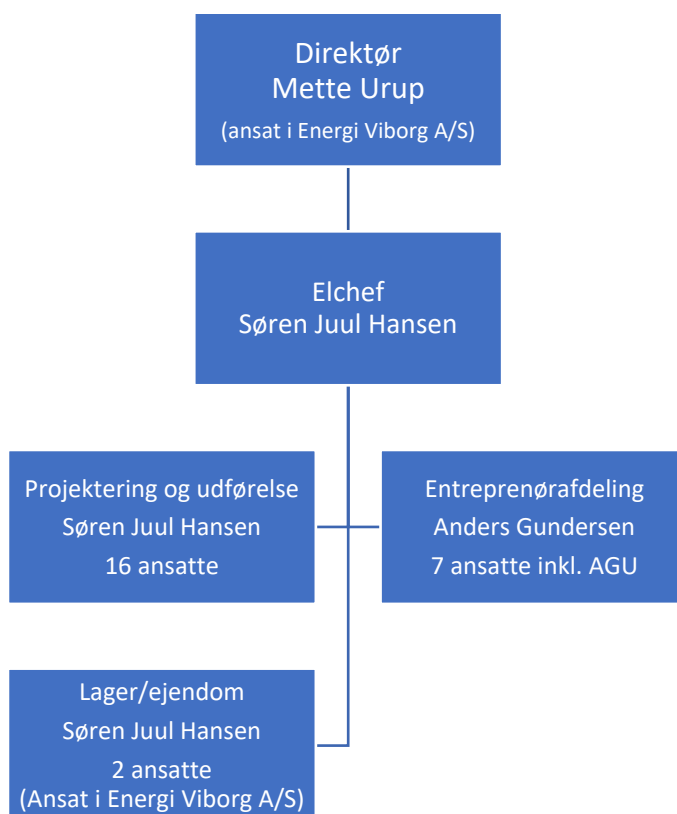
Direktør
Mette Urup
(ansat i Energi Viborg A/S)

Elchef
Søren Juul Hansen

Projektering og udførelse
Søren Juul Hansen
16 ansatte

Entreprenørafdeling
Anders Gundersen
7 ansatte inkl. AGU

Lager/ejendom
Søren Juul Hansen
2 ansatte
(Ansat i Energi Viborg A/S)